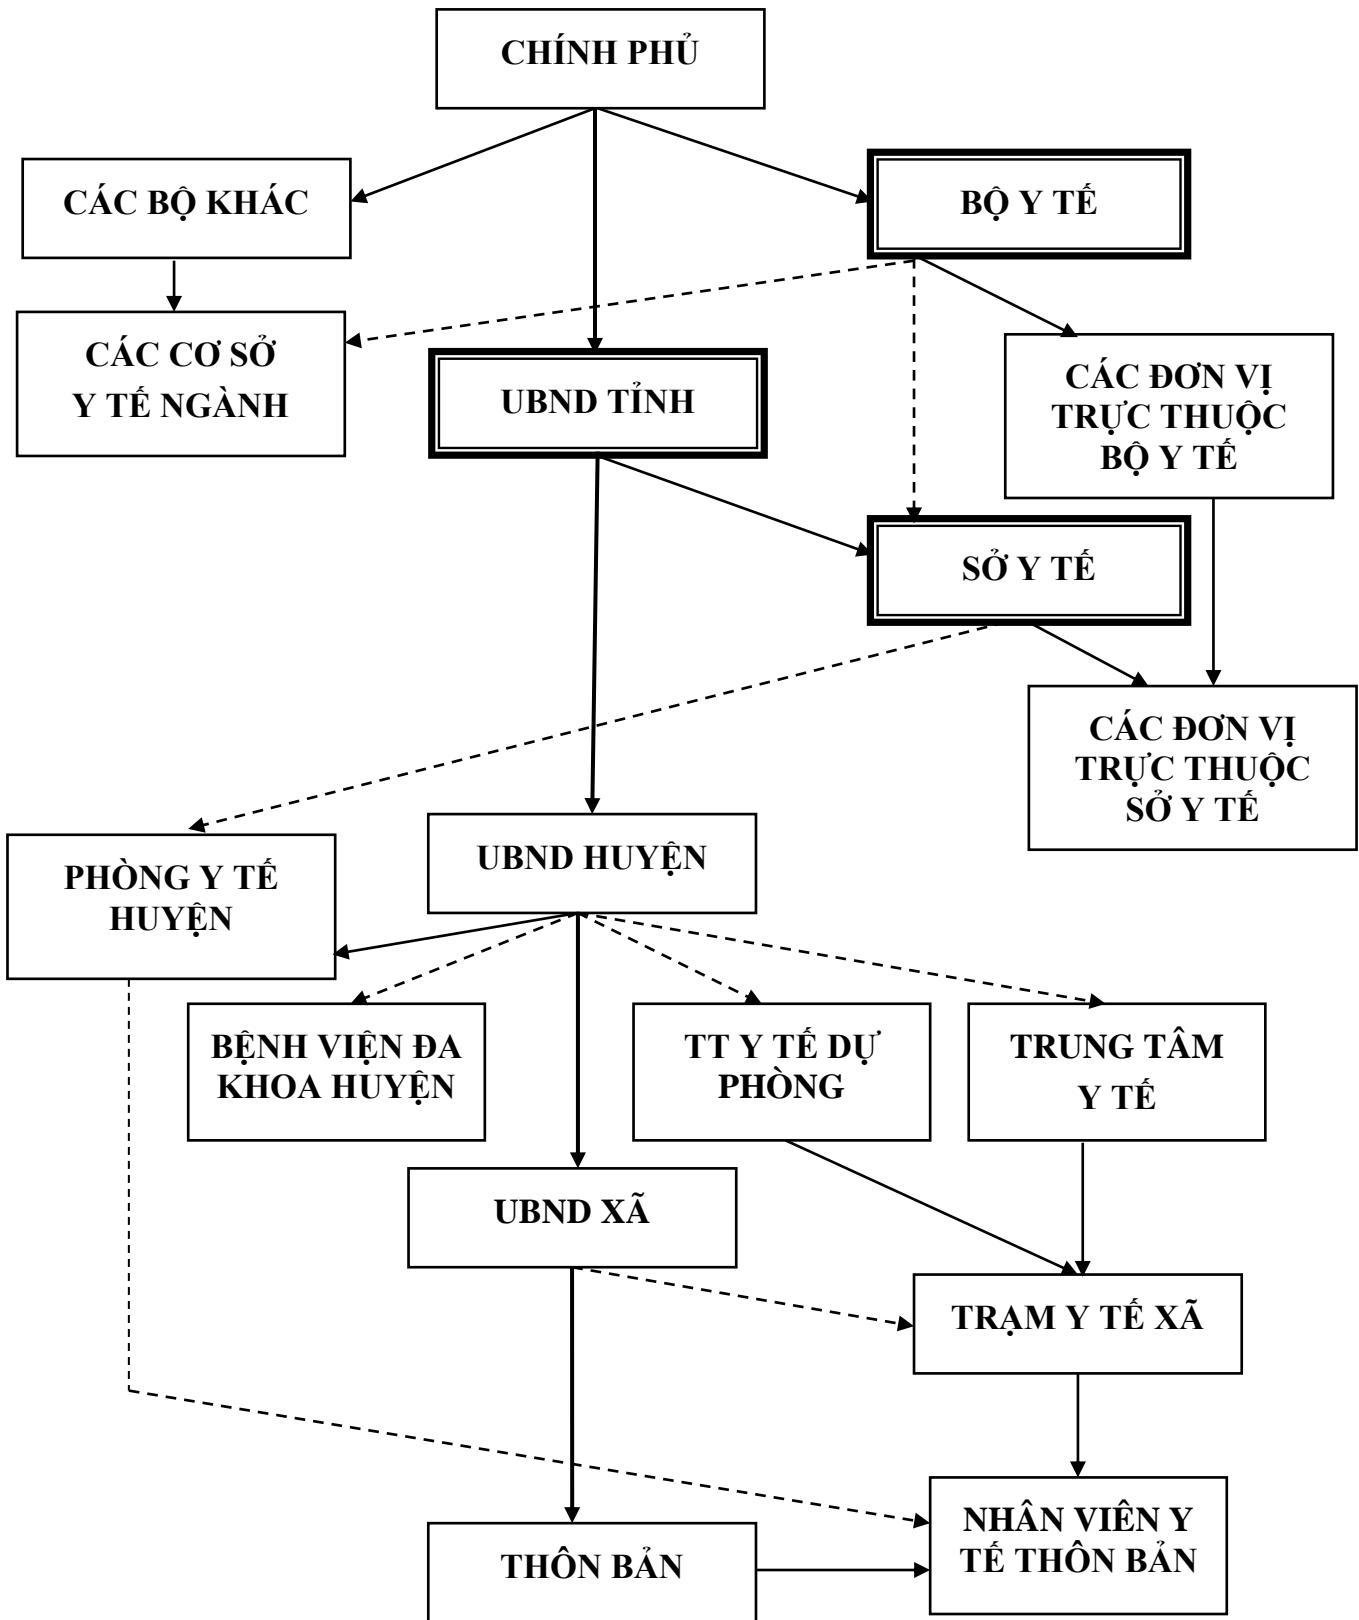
CHÍNH PHỦ

CÁC BỘ KHÁC

BỘ Y TẾ

CÁC CƠ SỞ Y TẾ NGÀNH

UBND TỈNH

CÁC ĐƠN VỊ TRỰC THUỘC BỘ Y TẾ

SỞ Y TẾ

CÁC ĐƠN VỊ TRỰC THUỘC SỞ Y TẾ

PHÒNG Y TẾ HUYỆN

UBND HUYỆN

BỆNH VIỆN ĐA KHOA HUYỆN

TT Y TẾ DỰ PHÒNG

TRUNG TÂM Y TẾ

UBND XÃ

TRẠM Y TẾ XÃ

NHÂN VIÊN Y TẾ THÔN BẢN

THÔN BẢN